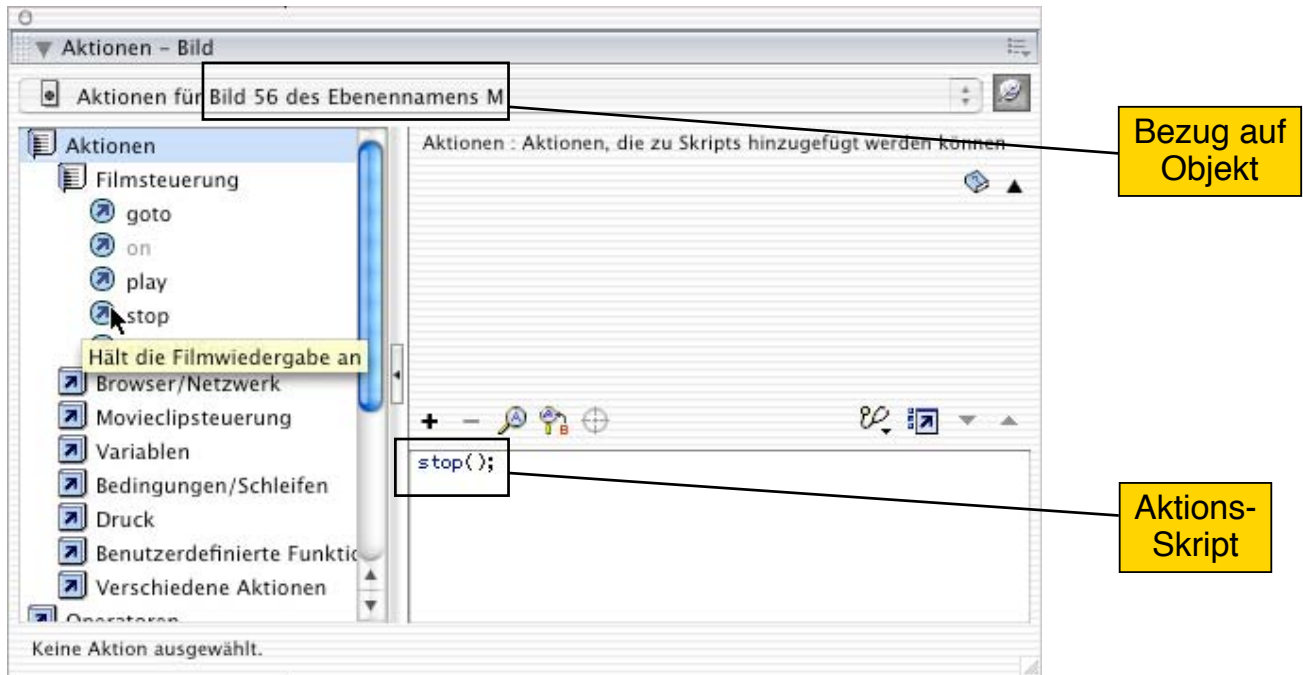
Aktionen - Bild

Aktionen für Bild 56 des Ebenennamens M

Bezug auf Objekt

Aktionen

Filmsteuerung

goto

on

play

stop

Hält die Filmwiedergabe an

Browser/Netzwerk

Movieclipsteuerung

Variablen

Bedingungen/Schleifen

Druck

Benutzerdefinierte Funktic

Verschiedene Aktionen

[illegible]

Aktionen : Aktionen, die zu Skripts hinzugefügt werden können

+ −

stop();

Aktions-Skript

Keine Aktion ausgewählt.